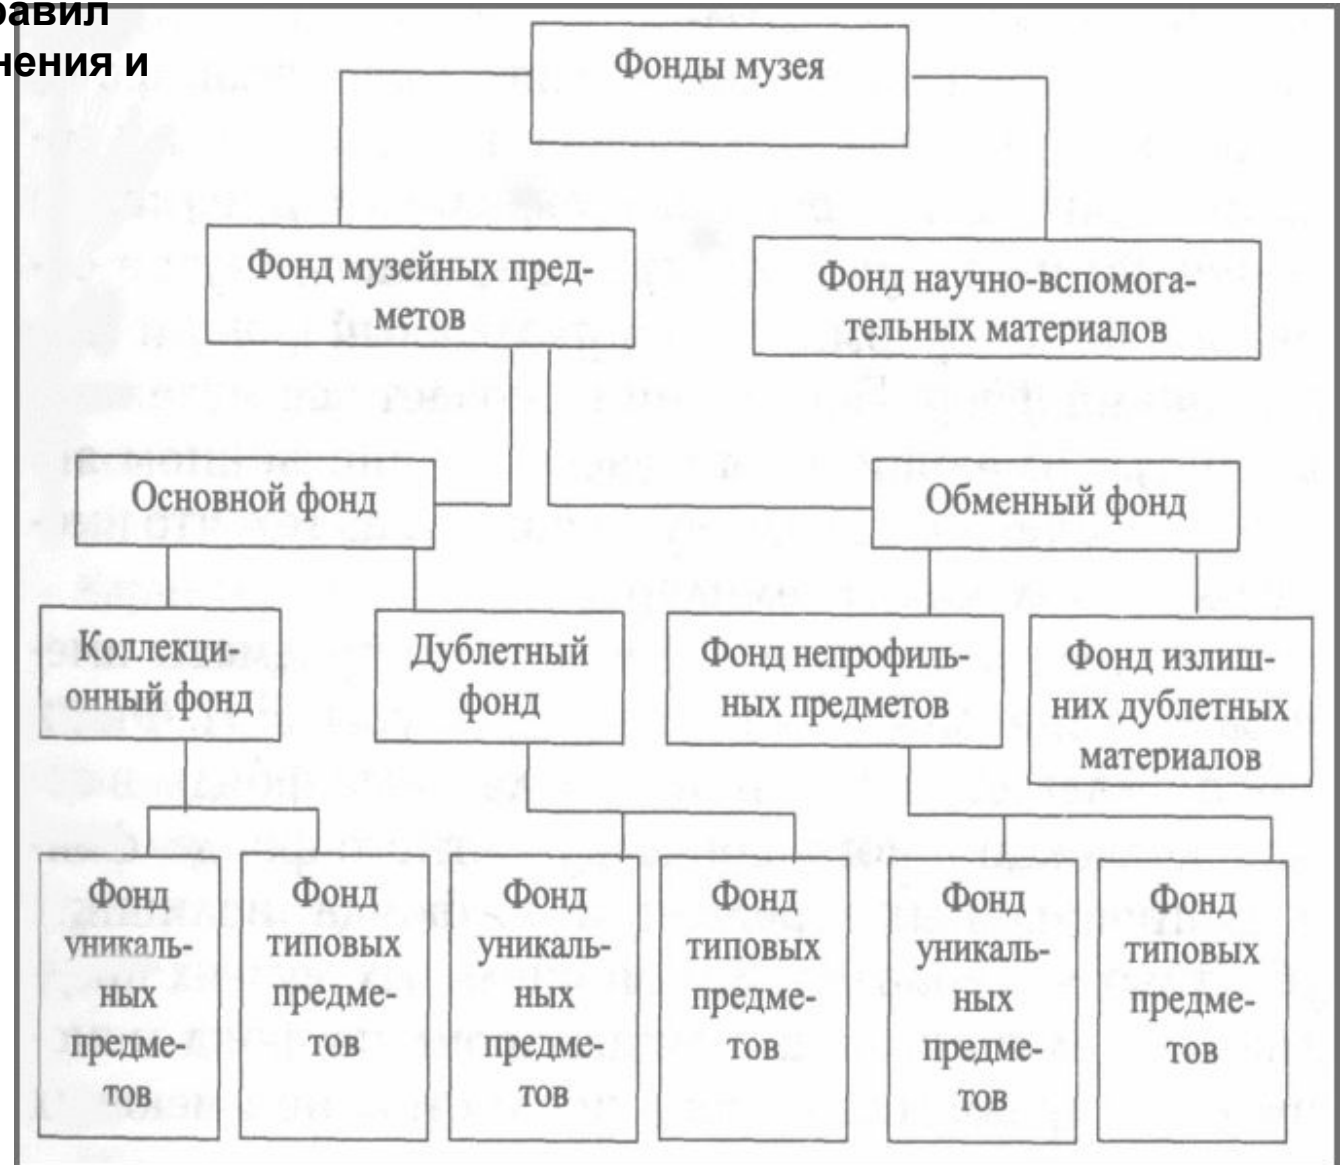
равил
нения и

Фонды музея

Фонд музейных предметов

Фонд научно-вспомогательных материалов

Основной фонд

Обменный фонд

Коллекционный фонд

Дублетный фонд

Фонд непрофильных предметов

Фонд излишних дублетных материалов

Фонд уникальных предметов

Фонд типовых предметов

Фонд уникальных предметов

Фонд типовых предметов

Фонд уникальных предметов

Фонд типовых предметов